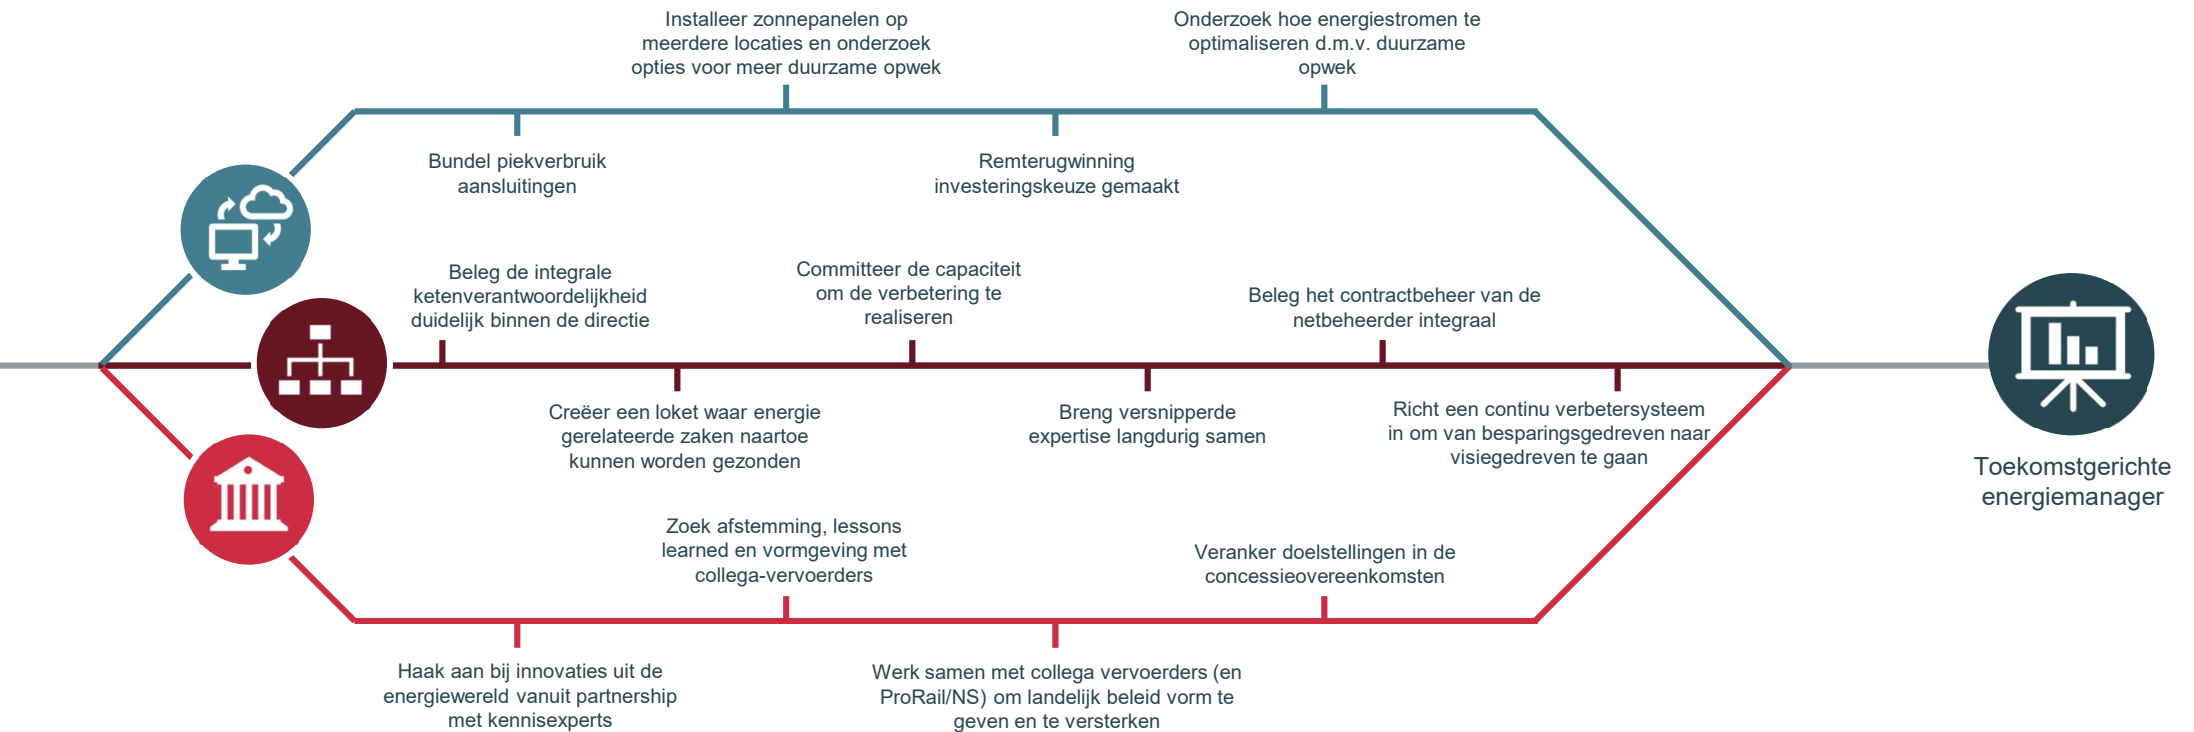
Installeer zonnepanelen op meerdere locaties en onderzoek opties voor meer duurzame opwek

Onderzoek hoe energiestromen te optimaliseren d.m.v. duurzame opwek

Bundel piekverbruik aansluitingen

Remterugwinning investeringskeuze gemaakt

Beleg de integrale ketenverantwoordelijkheid duidelijk binnen de directie

Committeer de capaciteit om de verbetering te realiseren

Beleg het contractbeheer van de netbeheerder integraal

Creëer een loket waar energie gerelateerde zaken naartoe kunnen worden gezonden

Breng versnipperde expertise langdurig samen

Richt een continu verbetersysteem in om van besparingsgedreven naar visiegedreven te gaan

Toekomstgerichte energiemanager

Zoek afstemming, lessons learned en vormgeving met collega-vervoerders

Veranker doelstellingen in de concessieovereenkomsten

Haak aan bij innovaties uit de energiewereld vanuit partnership met kennisexperts

Werk samen met collega vervoerders (en ProRail/NS) om landelijk beleid vorm te geven en te versterken